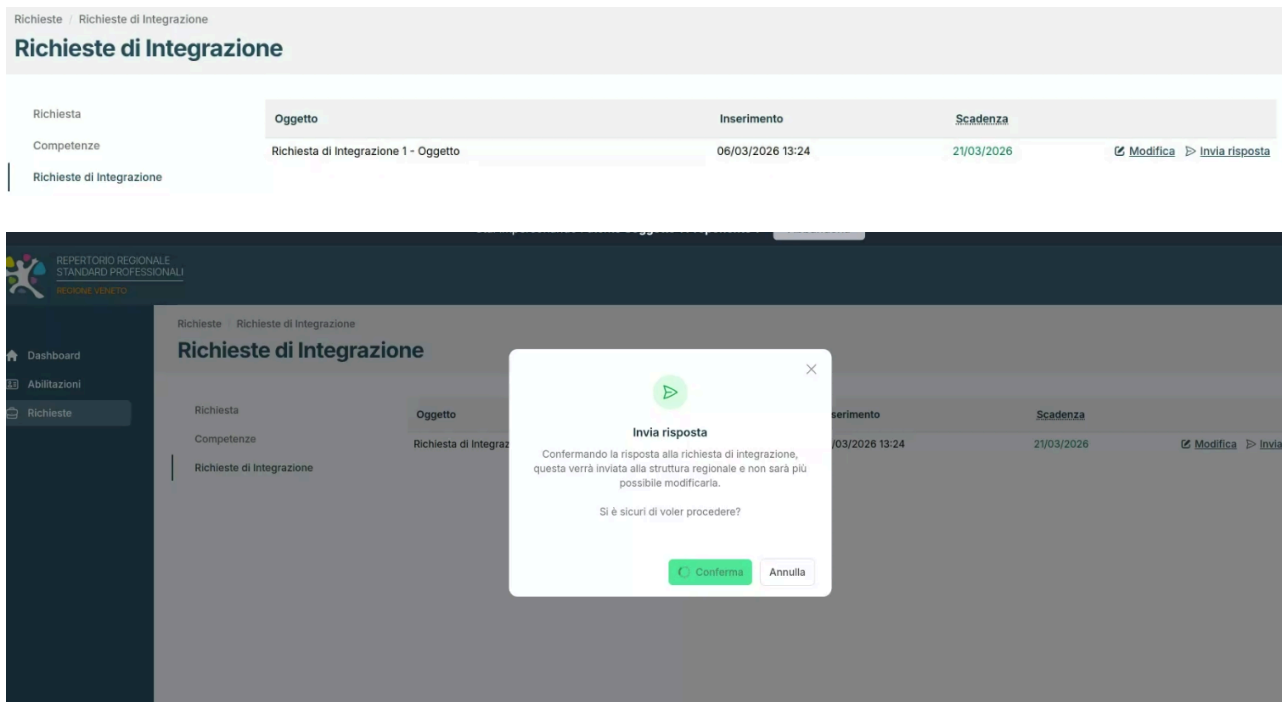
Richieste / Richieste di Integrazione

Richieste di Integrazione

Richiesta
Competenze
Richieste di Integrazione

| Oggetto | Inserimento | Scadenza | |
|---|---|---|---|
| Richiesta di Integrazione 1 - Oggetto | 06/03/2026 13:24 | 21/03/2026 | Modifica Invia risposta |

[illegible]

REPERTORIO REGIONALE STANDARD PROFESSIONALI
REGIONE VENETO

Dashboard
Abilitazioni
Richieste

Richieste / Richieste di Integrazione

Richieste di Integrazione

Richiesta
Competenze
Richieste di Integrazione

| Oggetto | Inserimento | Scadenza | |
|---|---|---|---|
| Richiesta di Integraz | /03/2026 13:24 | 21/03/2026 | Modifica Invia |

Invia risposta

Confermando la risposta alla richiesta di integrazione, questa verrà inviata alla struttura regionale e non sarà più possibile modificarla.

Si è sicuri di voler procedere?

Conferma
Annulla